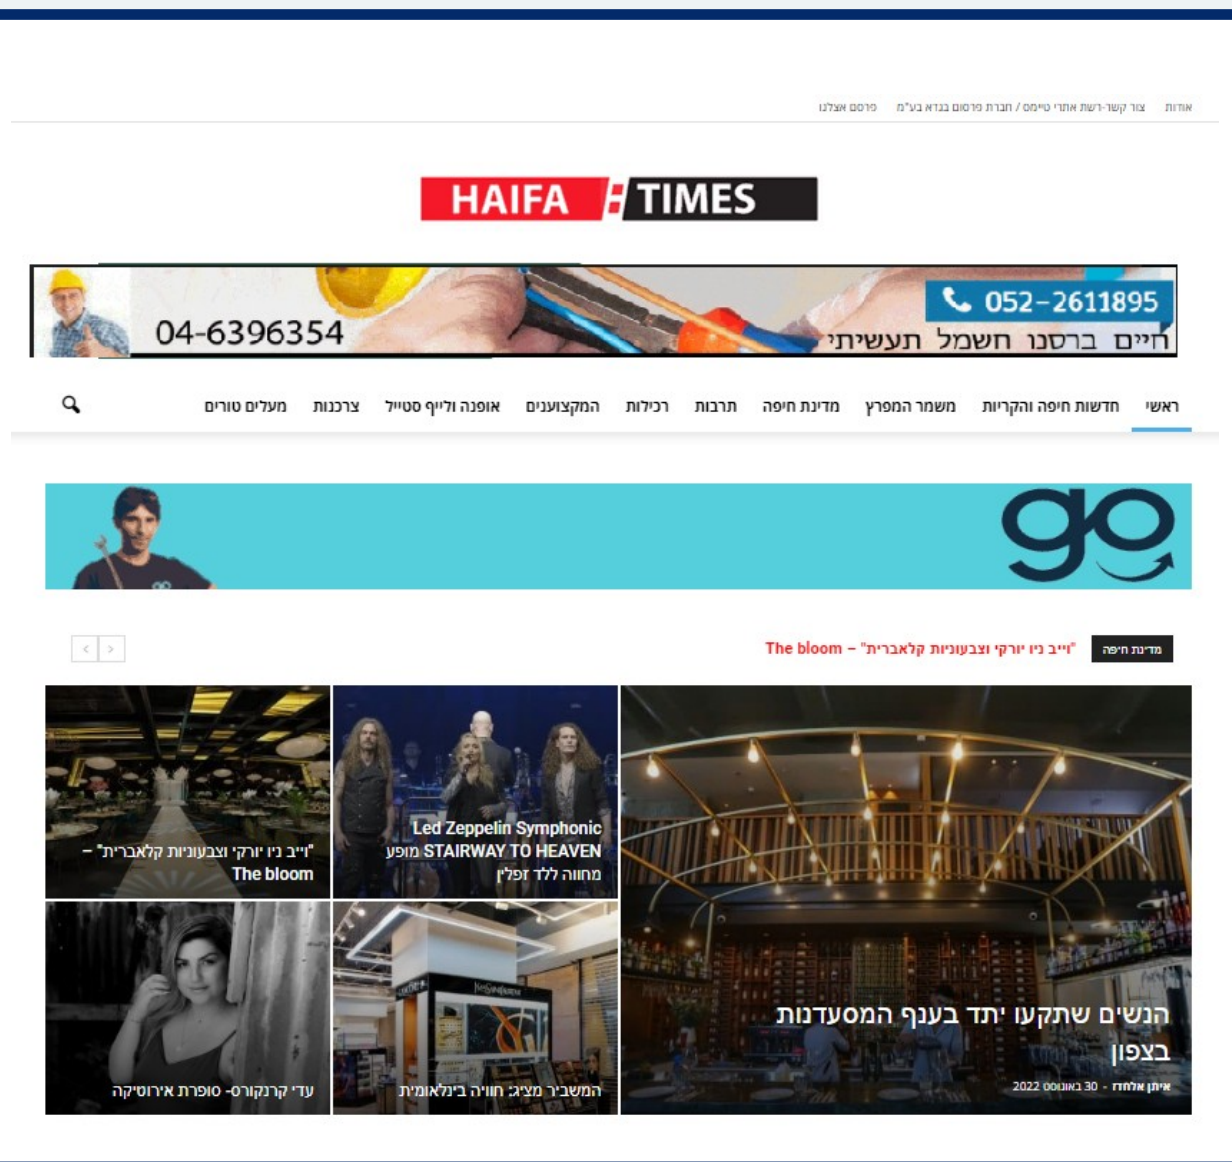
אודות צור קשר-רשת אתרי טיימס / חברת פרסום בגדא בע"מ פרסם אצלנו

HAIFA TIMES

052-2611895
חיים ברסנו חשמל תעשיתי
04-6396354

ראשי חדשות חיפה והקריות משמר המפרץ מדינת חיפה תרבות רכילות המקצוענים אופנה ולייף סטייל צרכנות מעלים טורים

go

מדינת חיפה "וייב ניו יורקי וצבעוניות קלאברית" – The bloom

הנשים שתקעו יתד בענף המסעדנות בצפון
איתן אלחדז - 30 באוגוסט 2022

Led Zeppelin Symphonic מופע STAIRWAY TO HEAVEN מחווה ללד זפלין

"וייב ניו יורקי וצבעוניות קלאברית" – The bloom

המשביר מציג: חוויה בינלאומית

עדי קרנקורס- סופרת אירוטיקה